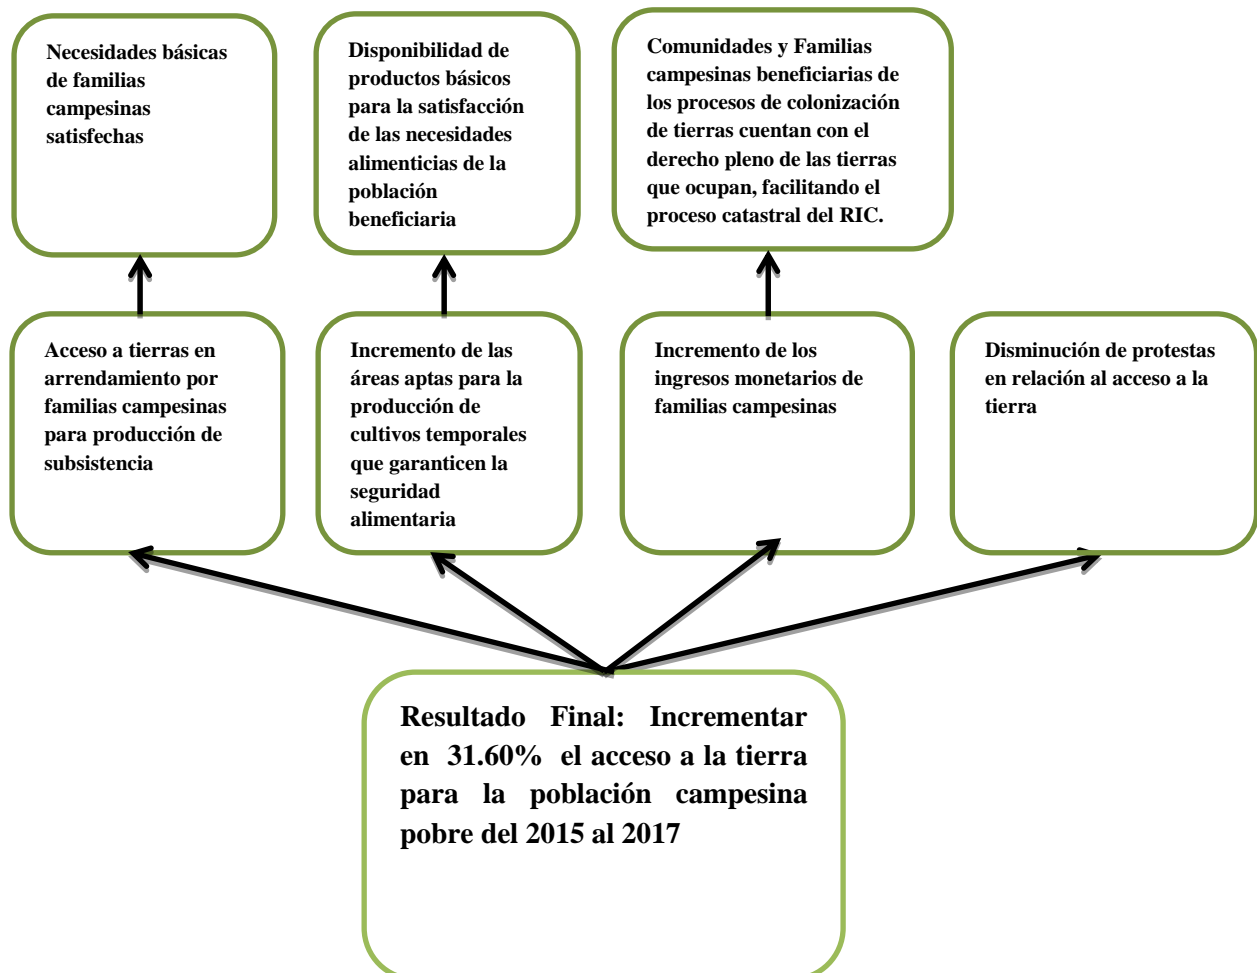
Necesidades básicas de familias campesinas satisfechas

Disponibilidad de productos básicos para la satisfacción de las necesidades alimenticias de la población beneficiaria

Comunidades y Familias campesinas beneficiarias de los procesos de colonización de tierras cuentan con el derecho pleno de las tierras que ocupan, facilitando el proceso catastral del RIC.

Acceso a tierras en arrendamiento por familias campesinas para producción de subsistencia

Incremento de las áreas aptas para la producción de cultivos temporales que garanticen la seguridad alimentaria

Incremento de los ingresos monetarios de familias campesinas

Disminución de protestas en relación al acceso a la tierra

Resultado Final: Incrementar en 31.60% el acceso a la tierra para la población campesina pobre del 2015 al 2017